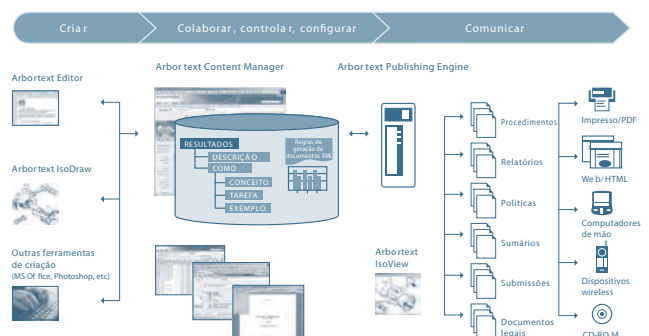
Cria r

Colaborar , controla r, configurar

Comunicar

Arbor text Editor

Arbor text IsoDraw

Outras ferramentas de criação
(MS Of fice, Photoshop, etc)

Arbor text Content Manager

RESULTADOS

DESCRIÇÃ O

COMO

CONCEITO

TAREFA

EXEMPLO

Regras de geração de documentos XML

Arbor text Publishing Engine

Arbor text IsoView

Procedimentos

Relatórios

Políticas

Sumários

Submissões

Documentos legais

Impresso/PDF

We b/ HTML

Computadores de mão

Dispositivos wireless

CD-RO M